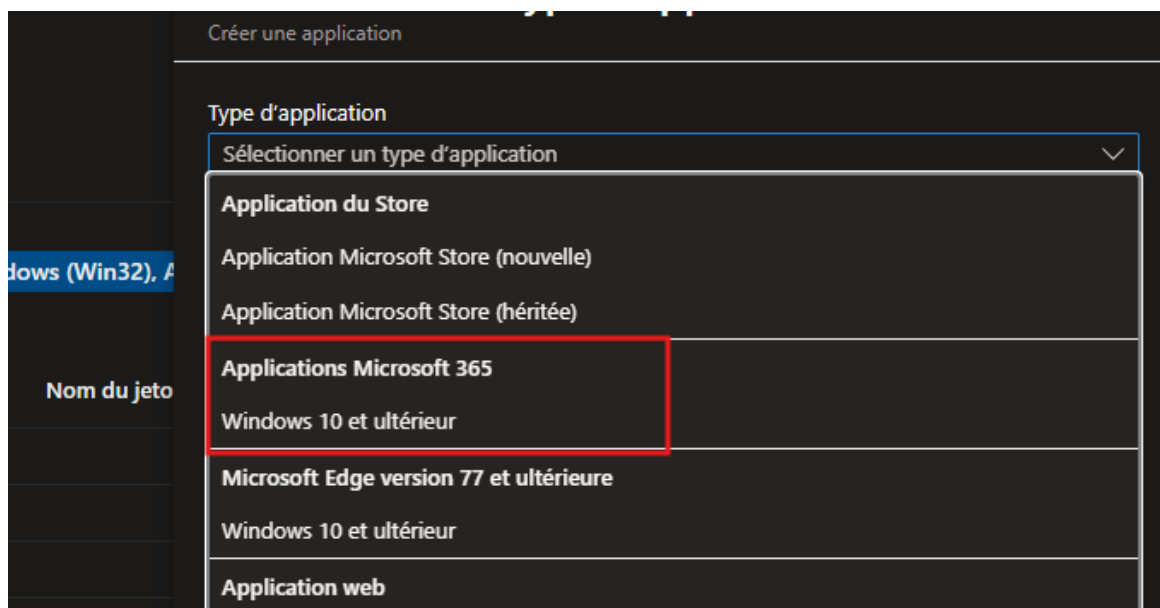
Créer une application

Type d'application

Sélectionner un type d'application

Application du Store

Application Microsoft Store (nouvelle)

Application Microsoft Store (héritée)

Applications Microsoft 365

Windows 10 et ultérieur

Microsoft Edge version 77 et ultérieure

Windows 10 et ultérieur

Application web

dows (Win32), A

Nom du jeto